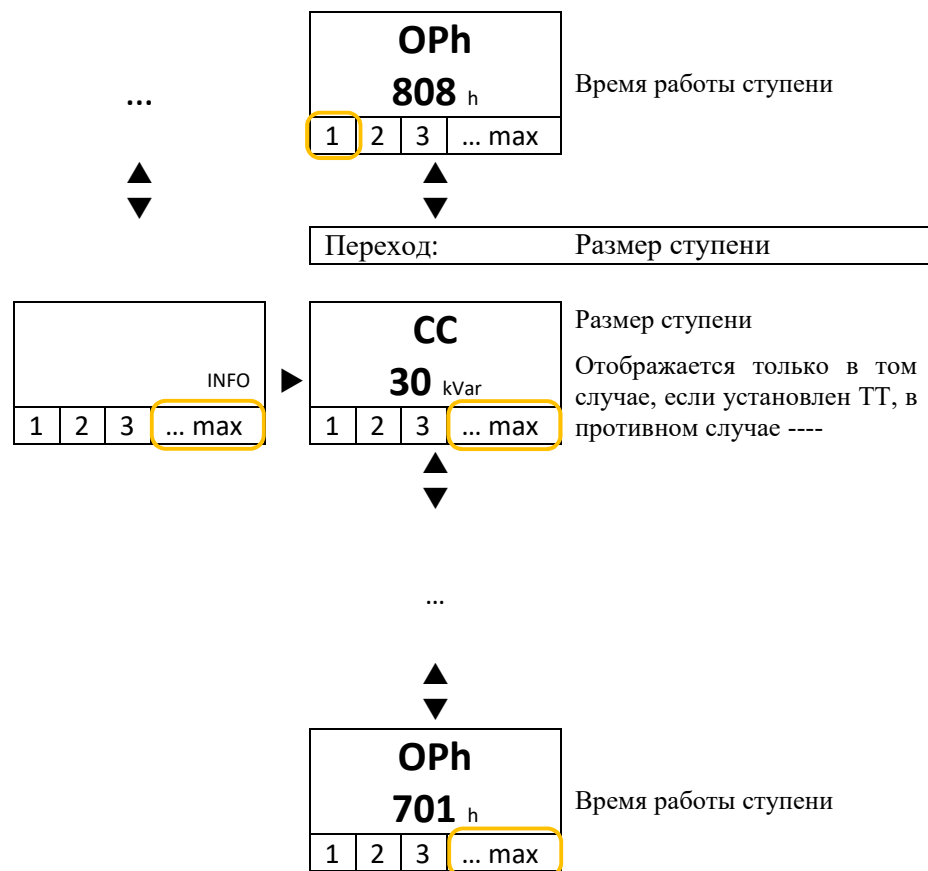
OPh
808 h
1 2 3 … max

Время работы ступени

...

Переход: Размер ступени

INFO
1 2 3 … max

CC
30 kVar
1 2 3 … max

Размер ступени

Отображается только в том случае, если установлен ТТ, в противном случае ----

…

OPh
701 h
1 2 3 … max

Время работы ступени